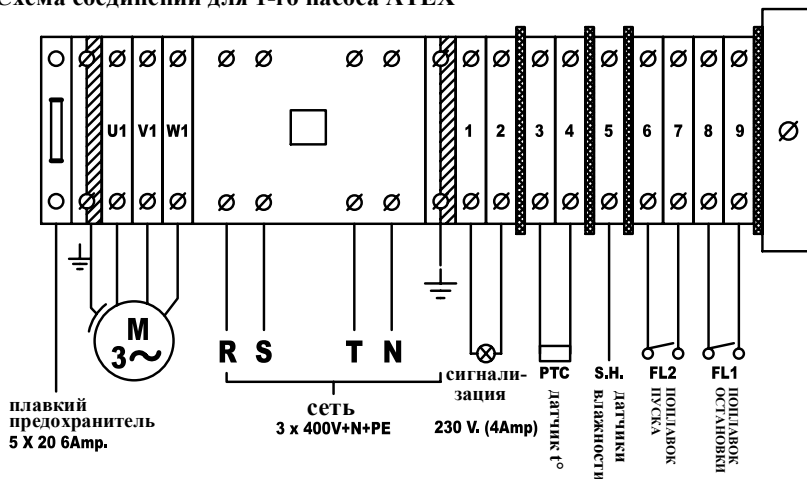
Схема соединений для 1-16 насоса ATEX

U1 V1 W1

1 2 3 4 5 6 7 8 9

M
3~

R S T N

сигнализация

PTC
датчик t°

S.H.
датчики влажности

FL2
поплавок пуска

FL1
поплавок остановки

плавкий предохранитель
5 X 20 6Amp.

сеть
3 x 400V+N+PE

230 V. (4Amp)